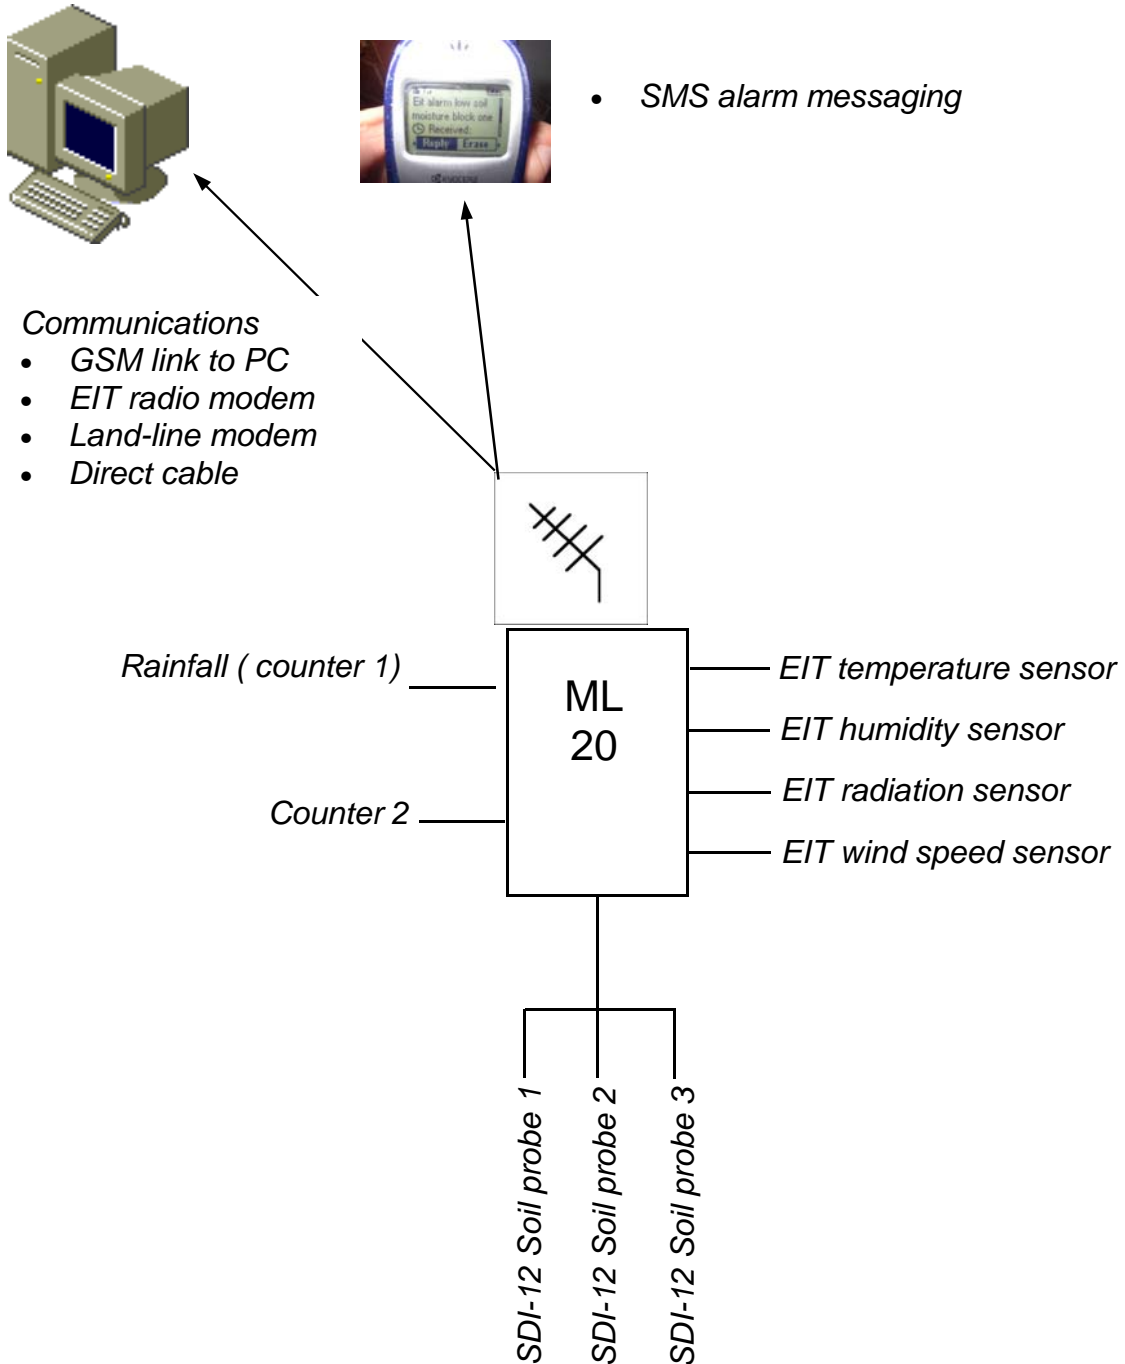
Eit alarm low soil moisture block one
Received
Reply Erase
KYOCERA

• SMS alarm messaging

Communications
• GSM link to PC
• EIT radio modem
• Land-line modem
• Direct cable

Rainfall ( counter 1)

ML 20

Counter 2

EIT temperature sensor
EIT humidity sensor
EIT radiation sensor
EIT wind speed sensor

SDI-12 Soil probe 1
SDI-12 Soil probe 2
SDI-12 Soil probe 3